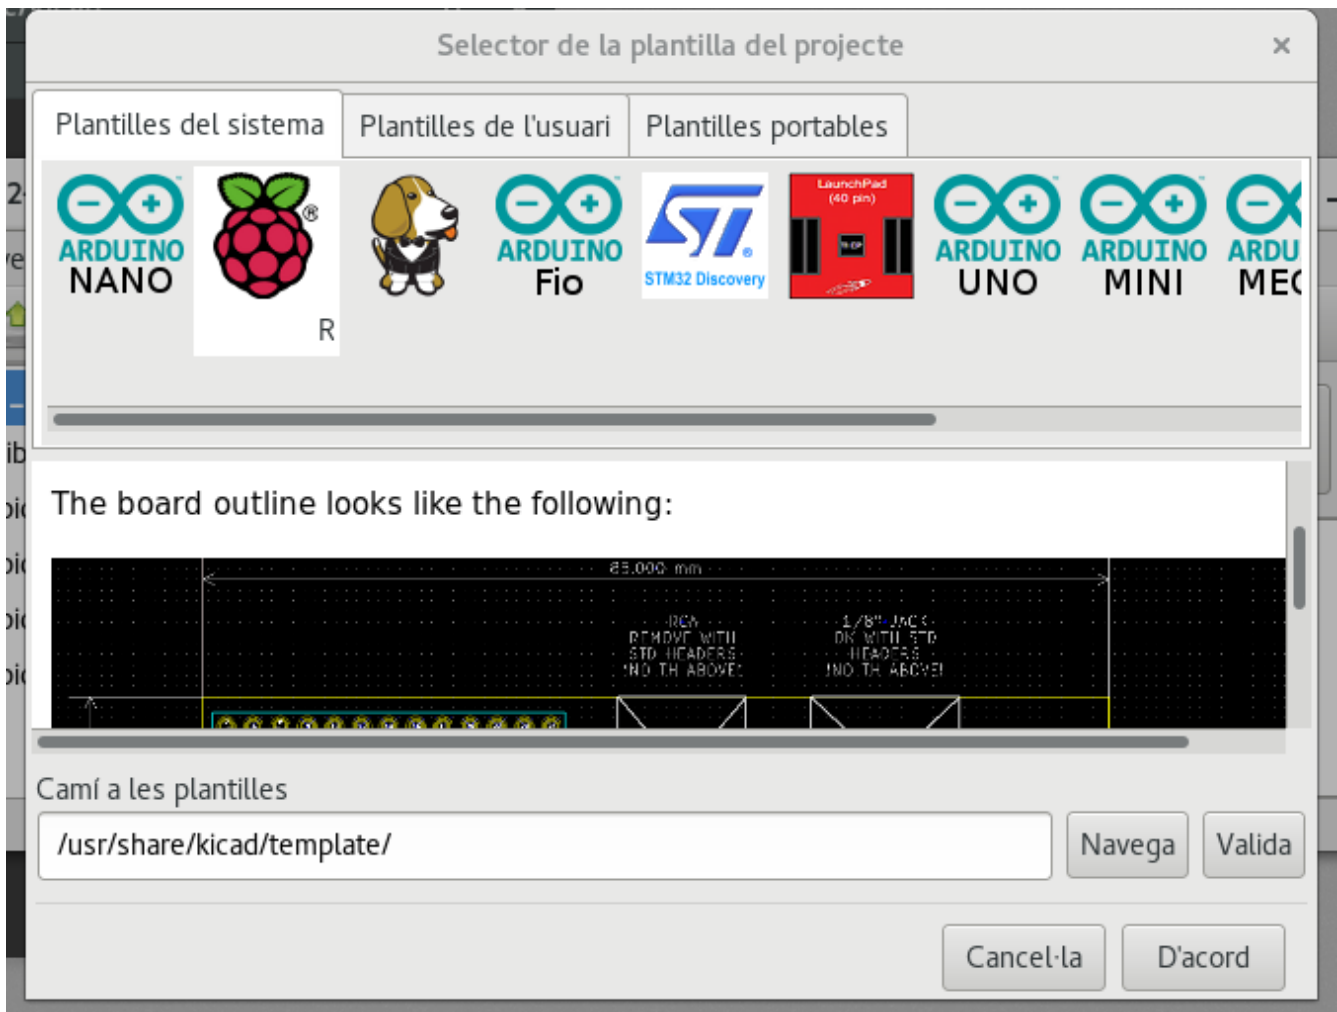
Selector de la plantilla del projecte ×

Plantilles del sistema | Plantilles de l'usuari | Plantilles portables

ARDUINO NANO
R
ARDUINO Fio
STM32 Discovery
LaunchPad (40 pin)
ARDUINO UNO
ARDUINO MINI
ARDU MEC

The board outline looks like the following:

65.000 mm
RCA REMOVE WITH STD HEADERS (NO TH ABOVE)
1/8" JACK OK WITH STD HEADERS (NO TH ABOVE)

Camí a les plantilles
/usr/share/kicad/template/
Navega
Valida

Cancel·la
D'acord